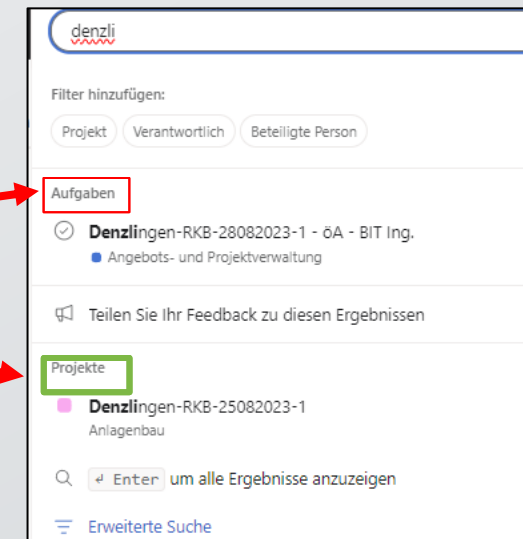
denzli

Filter hinzufügen:

Projekt Verantwortlich Beteiligte Person

Aufgaben

Denzlingen-RKB-28082023-1 - öA - BIT Ing.
Angebots- und Projektverwaltung

Teilen Sie Ihr Feedback zu diesen Ergebnissen

Projekte

Denzlingen-RKB-25082023-1
Anlagenbau

↵ Enter um alle Ergebnisse anzuzeigen

Erweiterte Suche